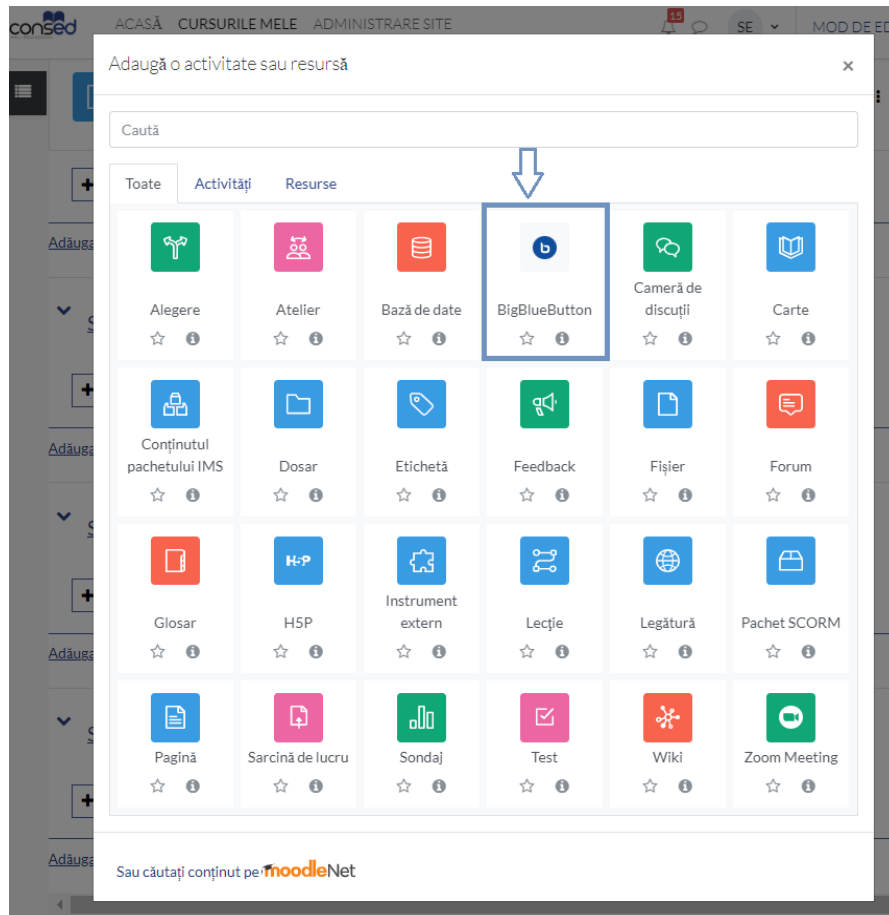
consed ACASĂ CURSURILE MELE ADMINISTRARE SITE 15 SE MOD DE ED

Adaugă o activitate sau resursă ×

Caută

Toate Activități Resurse

Alegere
Atelier
Bază de date
BigBlueButton
Cameră de discuții
Carte
Conținutul pachetului IMS
Dosar
Etichetă
Feedback
Fișier
Forum
Glosar
H5P
Instrument extern
Lecție
Legătură
Pachet SCORM
Pagină
Sarcină de lucru
Sondaj
Test
Wiki
Zoom Meeting

Sau căutați conținut pe moodleNet

Adăuga
Adăuga
Adăuga
Adăuga